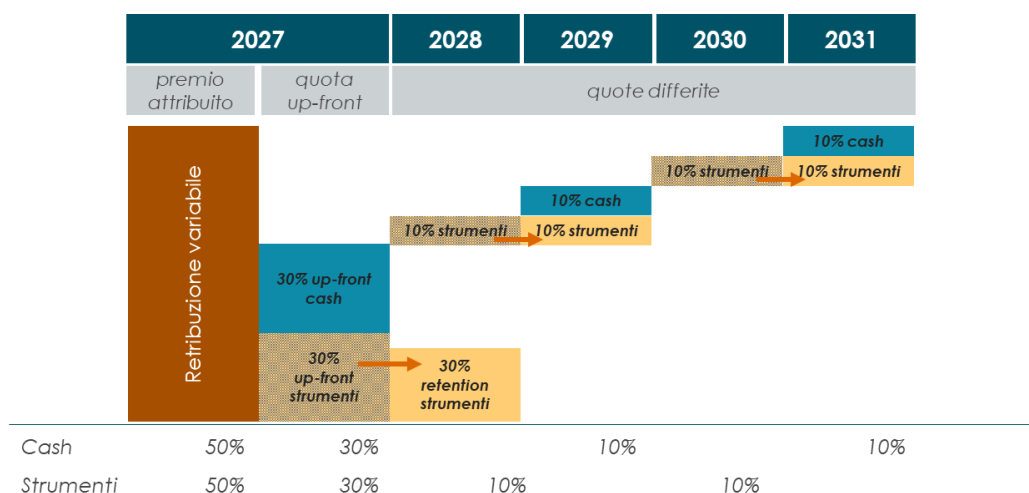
2027

2028

2029

2030

2031

premio attribuito

quota up-front

quote differite

Retribuzione variabile

30% up-front cash

30% up-front strumenti

30% retention strumenti

10% strumenti

10% cash

10% strumenti

10% strumenti

10% cash

10% strumenti

| | | | | | | |
|---|---|---|---|---|---|---|
| Cash | 50% | 30% | | 10% | | 10% |
| Strumenti | 50% | 30% | 10% | | 10% | |